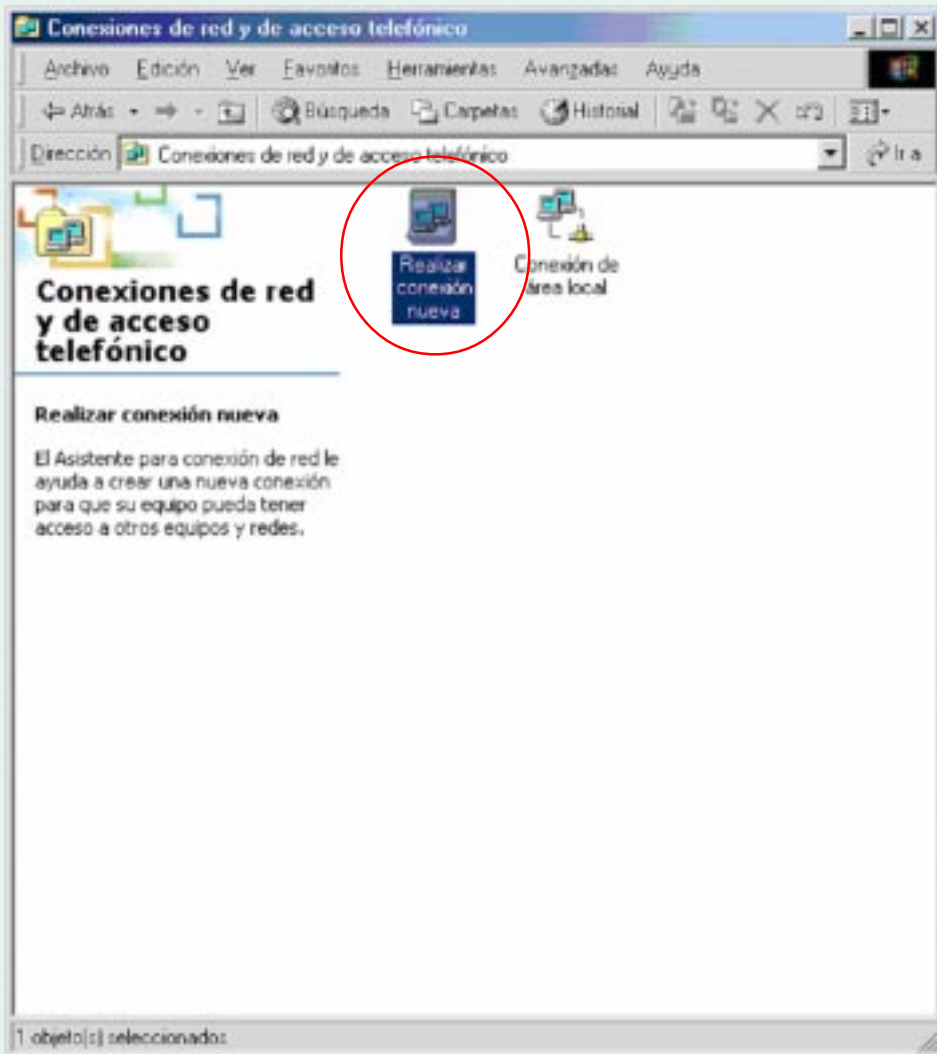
Conexiones de red y de acceso telefónico

Archivo Edición Ver Favoritos Herramientas Avanzadas Ayuda

Atrás Búsqueda Carpetas Historial

Dirección Conexiones de red y de acceso telefónico Ir a

Conexiones de red y de acceso telefónico

Realizar conexión nueva

El Asistente para conexión de red le ayuda a crear una nueva conexión para que su equipo pueda tener acceso a otros equipos y redes.

Realizar conexión nueva

Conexión de área local

1 objeto(s) seleccionados